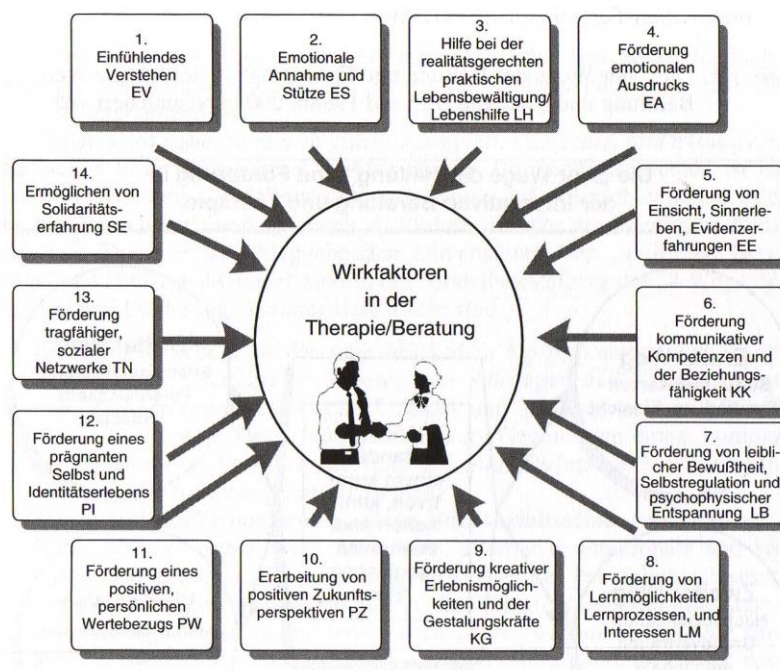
1.
Einfühlendes Verstehen EV

2.
Emotionale Annahme und Stütze ES

3.
Hilfe bei der realitätsgerechten praktischen Lebensbewältigung/ Lebenshilfe LH

4.
Förderung emotionalen Ausdrucks EA

14.
Ermöglichen von Solidaritätserfahrung SE

5.
Förderung von Einsicht, Sinnerleben, Evidenzerfahrungen EE

Wirkfaktoren in der Therapie/Beratung

13.
Förderung tragfähiger, sozialer Netzwerke TN

6.
Förderung kommunikativer Kompetenzen und der Beziehungsfähigkeit KK

12.
Förderung eines prägnanten Selbst und Identitätserlebens PI

7.
Förderung von leiblicher Bewußtheit, Selbstregulation und psychophysischer Entspannung LB

11.
Förderung eines positiven, persönlichen Wertebezugs PW

10.
Erarbeitung von positiven Zukunftsperspektiven PZ

9.
Förderung kreativer Erlebnismöglichkeiten und der Gestalungskräfte KG

8.
Förderung von Lernmöglichkeiten Lernprozessen, und Interessen LM